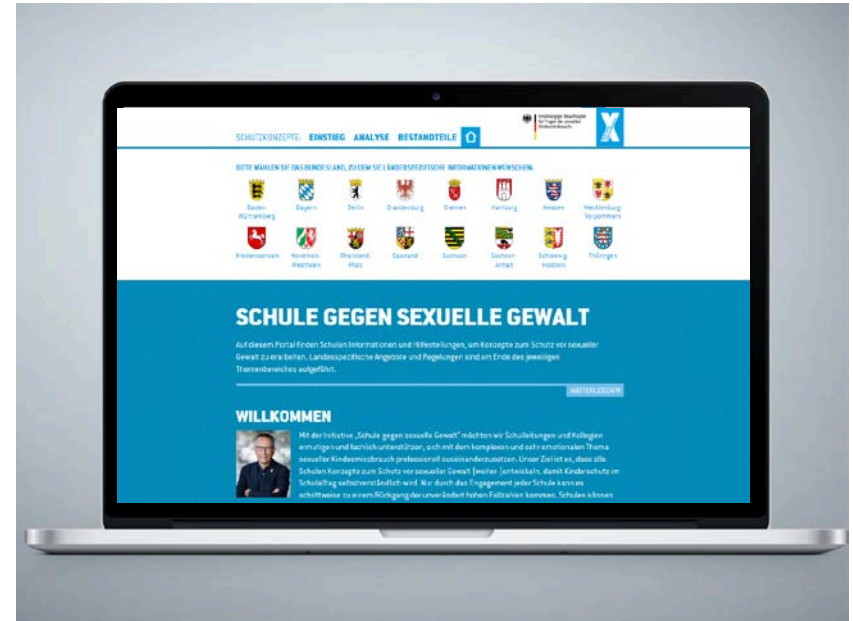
SCHUTZKONZEPTE: EINSTIEG ANALYSE BESTANDTEILE

Unabhängiger Beauftragter für Fragen des sexuellen Kindesmissbrauchs

BITTE WÄHLEN SIE DAS BUNDESLAND, ZU DEM SIE LÄNDERSPEZIFISCHE INFORMATIONEN WÜNSCHEN:

Baden-Württemberg Bayern Berlin Brandenburg Bremen Hamburg Hessen Mecklenburg-Vorpommern

Niedersachsen Nordrhein-Westfalen Rheinland-Pfalz Saarland Sachsen Sachsen-Anhalt Schleswig-Holstein Thüringen

SCHULE GEGEN SEXUELLE GEWALT

Auf diesem Portal finden Schulen Informationen und Hilfestellungen, um Konzepte zum Schutz vor sexueller Gewalt zu erarbeiten. Landesspezifische Angebote und Regelungen sind am Ende des jeweiligen Themenbereiches aufgeführt.

WEITERLESEN

WILLKOMMEN

Mit der Initiative „Schule gegen sexuelle Gewalt" möchten wir Schulleitungen und Kollegien ermutigen und fachlich unterstützen, sich mit dem komplexen und sehr emotionalen Thema sexueller Kindesmissbrauch professionell auseinanderzusetzen. Unser Ziel ist es, dass alle Schulen Konzepte zum Schutz vor sexueller Gewalt (weiter-)entwickeln, damit Kinderschutz im Schulalltag selbstverständlich wird. Nur durch das Engagement jeder Schule kann es schrittweise zu einem Rückgang der unverändert hohen Fallzahlen kommen. Schulen können